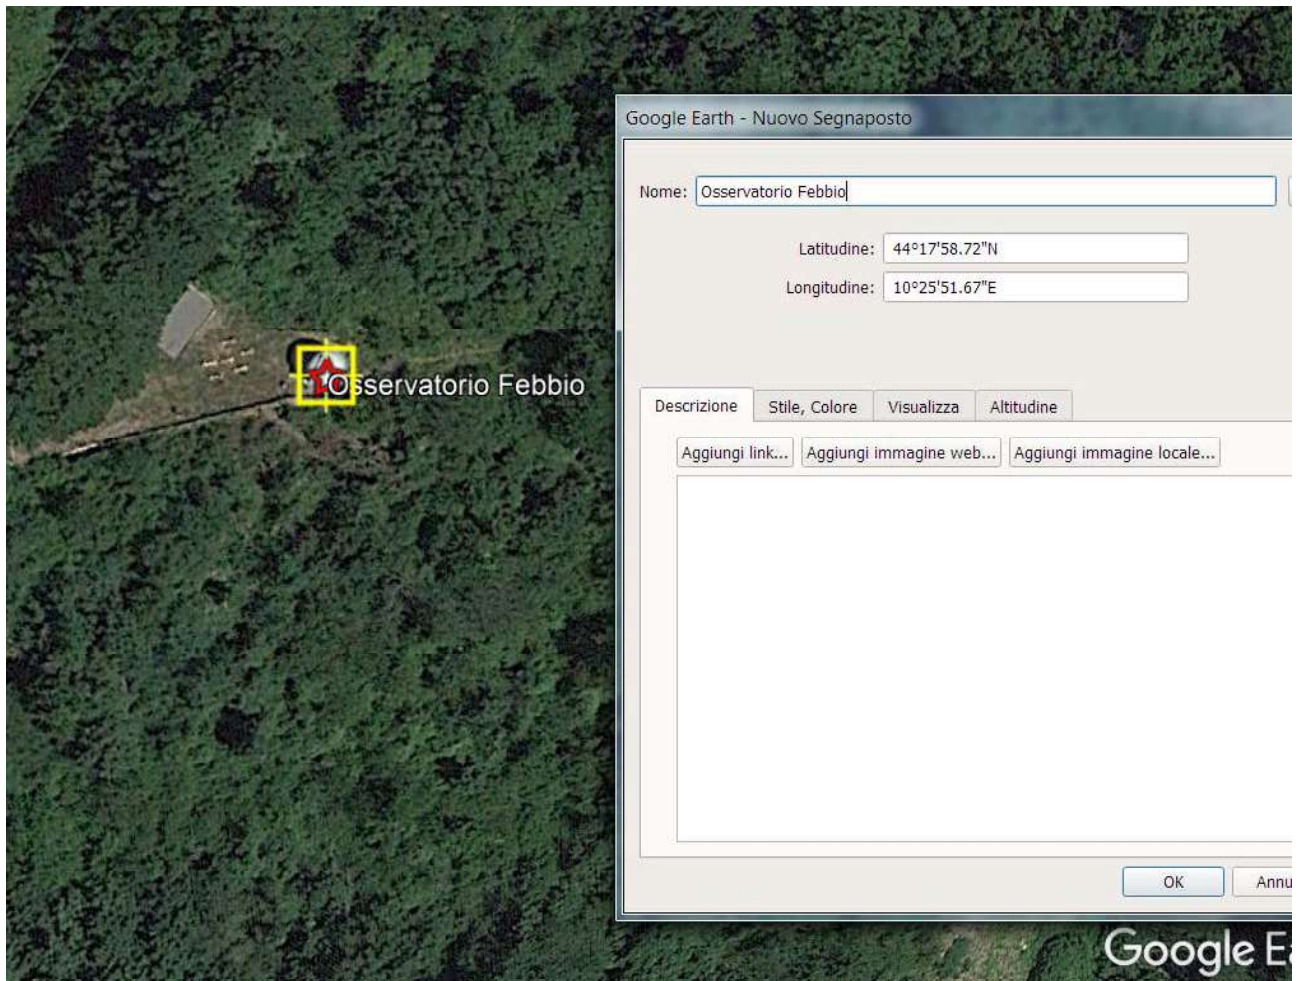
Osservatorio Febbio

Google Earth - Nuovo Segnaposto

Nome: Osservatorio Febbio

Latitudine: 44°17'58.72"N

Longitudine: 10°25'51.67"E

Descrizione | Stile, Colore | Visualizza | Altitudine

Aggiungi link... Aggiungi immagine web... Aggiungi immagine locale...

OK Annu

Google E